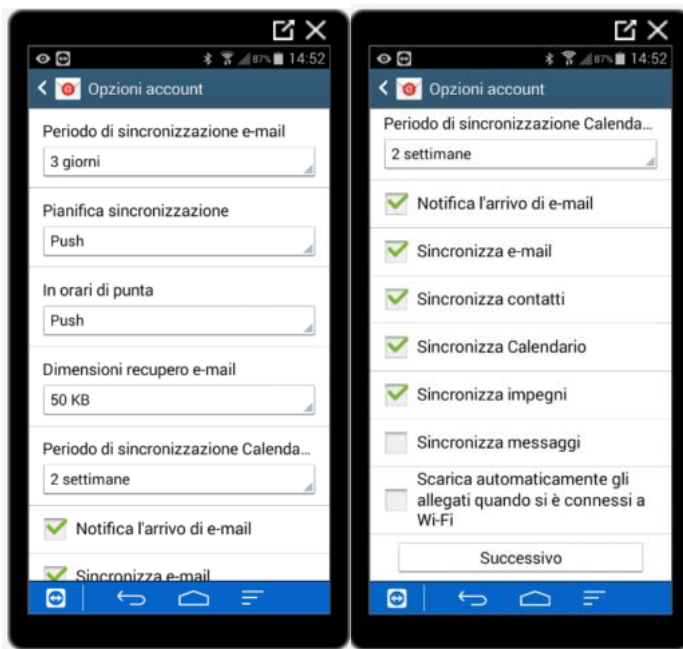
87% 14:52

Opzioni account

Periodo di sincronizzazione e-mail

3 giorni

Pianifica sincronizzazione

Push

In orari di punta

Push

Dimensioni recupero e-mail

50 KB

Periodo di sincronizzazione Calenda...

2 settimane

Notifica l'arrivo di e-mail

Sincronizza e-mail

87% 14:52

Opzioni account

Periodo di sincronizzazione Calenda...

2 settimane

Notifica l'arrivo di e-mail

Sincronizza e-mail

Sincronizza contatti

Sincronizza Calendario

Sincronizza impegni

Sincronizza messaggi

Scarica automaticamente gli allegati quando si è connessi a Wi-Fi

Successivo